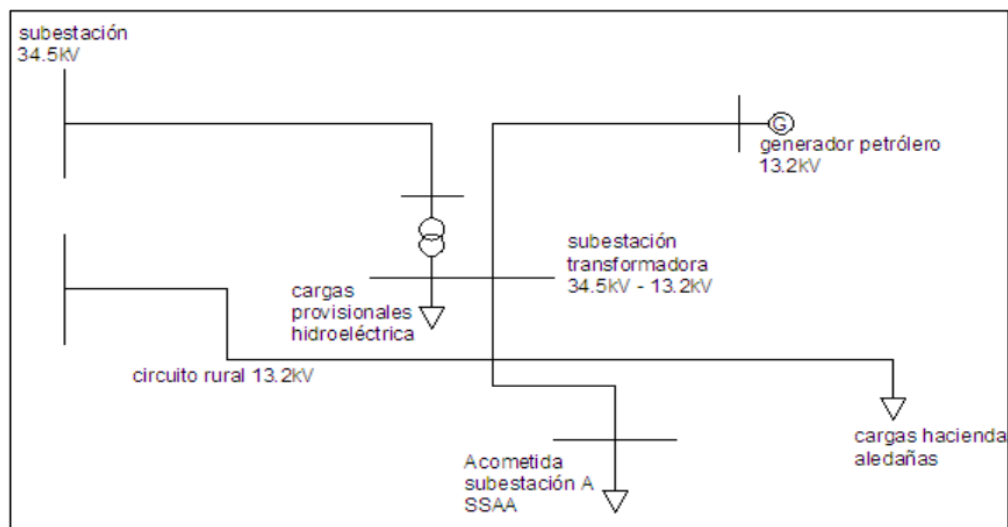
subestación
34.5kV

generador petrólero
13.2kV

subestación
transformadora
34.5kV - 13.2kV

cargas
provisionales
hidroeléctrica

circuito rural 13.2kV

cargas hacienda
aledañas

Acometida
subestación A
SSAA